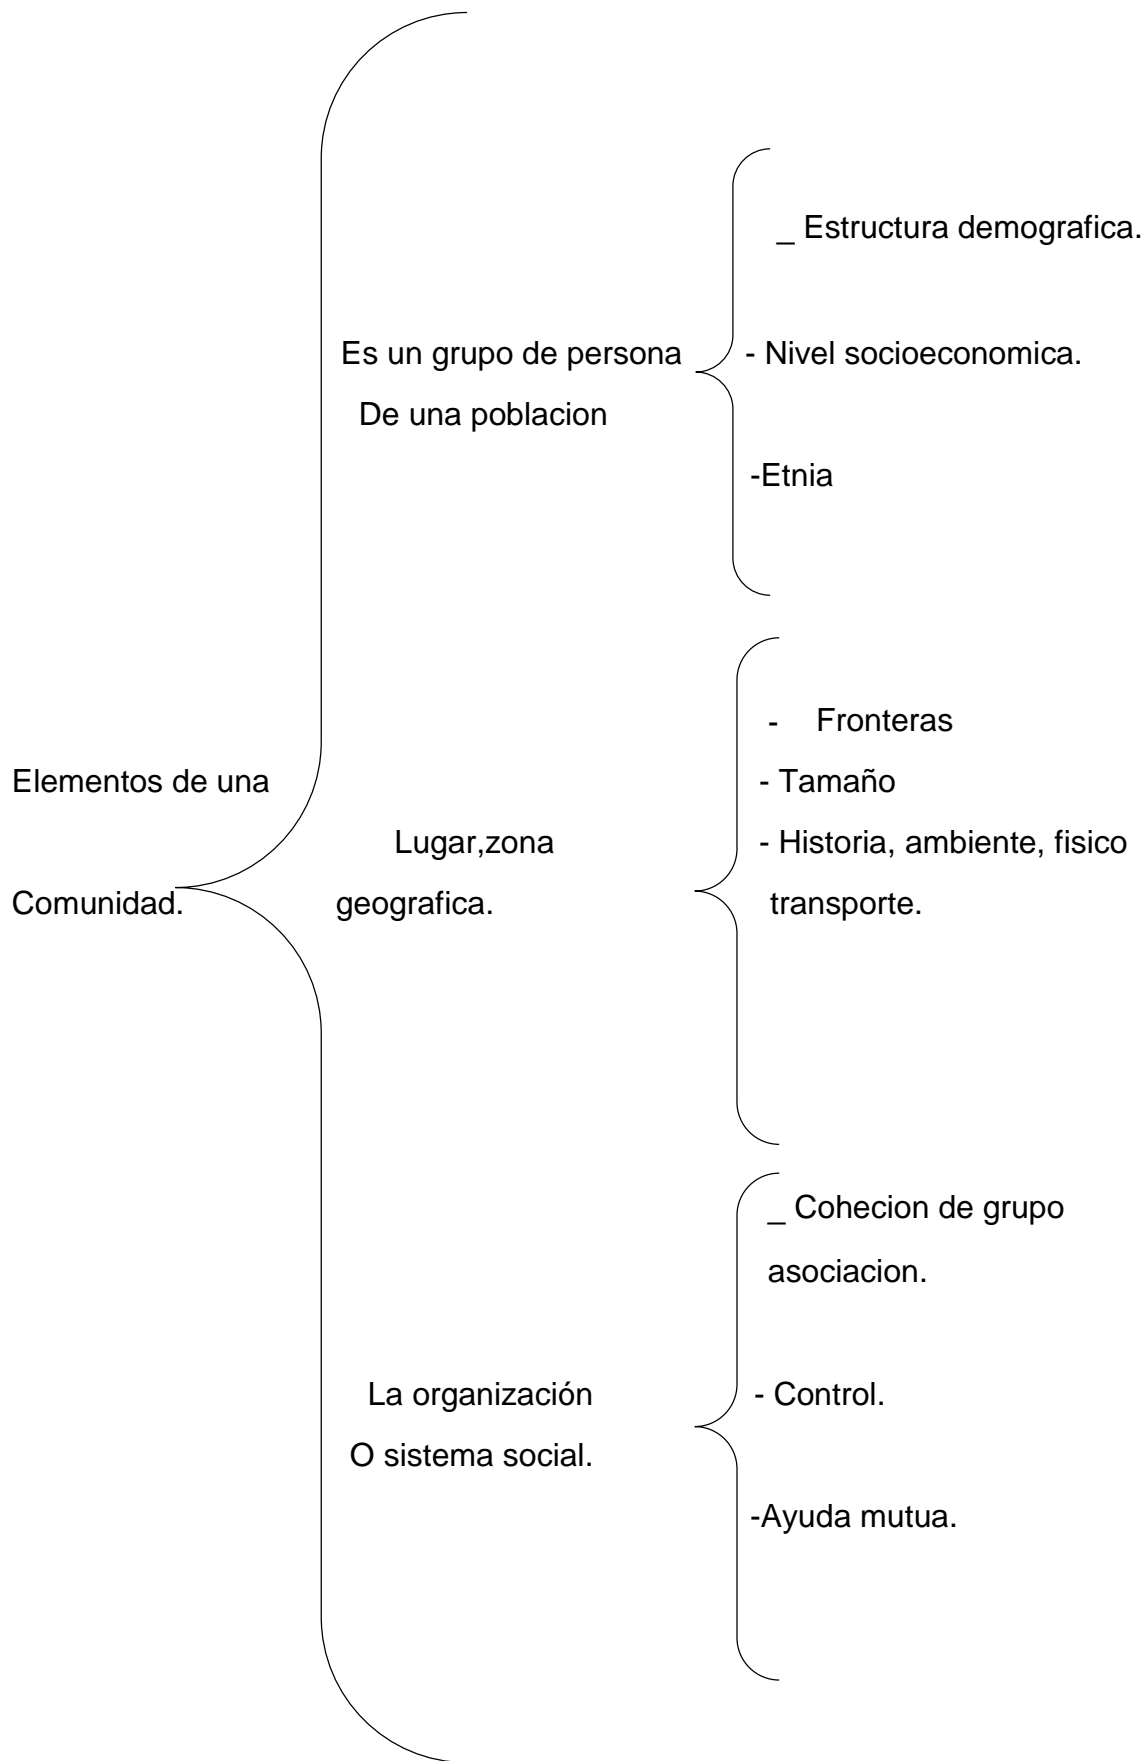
Elementos de una Comunidad.

Es un grupo de persona De una poblacion

_ Estructura demografica.

- Nivel socioeconomica.

-Etnia

Lugar,zona geografica.

- Fronteras
- Tamaño
- Historia, ambiente, fisico transporte.

La organización O sistema social.

_ Cohecion de grupo asociacion.

- Control.

-Ayuda mutua.